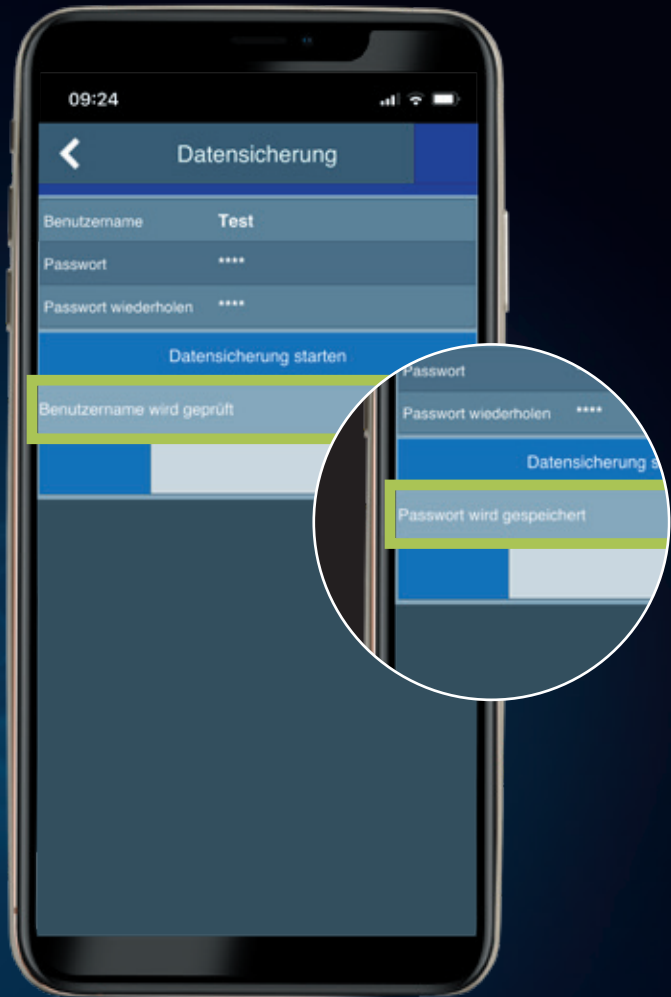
09:24

Datensicherung

Benutzername Test

Passwort ****

Passwort wiederholen ****

Datensicherung starten

Benutzername wird geprüft

Passwort

Passwort wiederholen ****

Datensicherung s

Passwort wird gespeichert